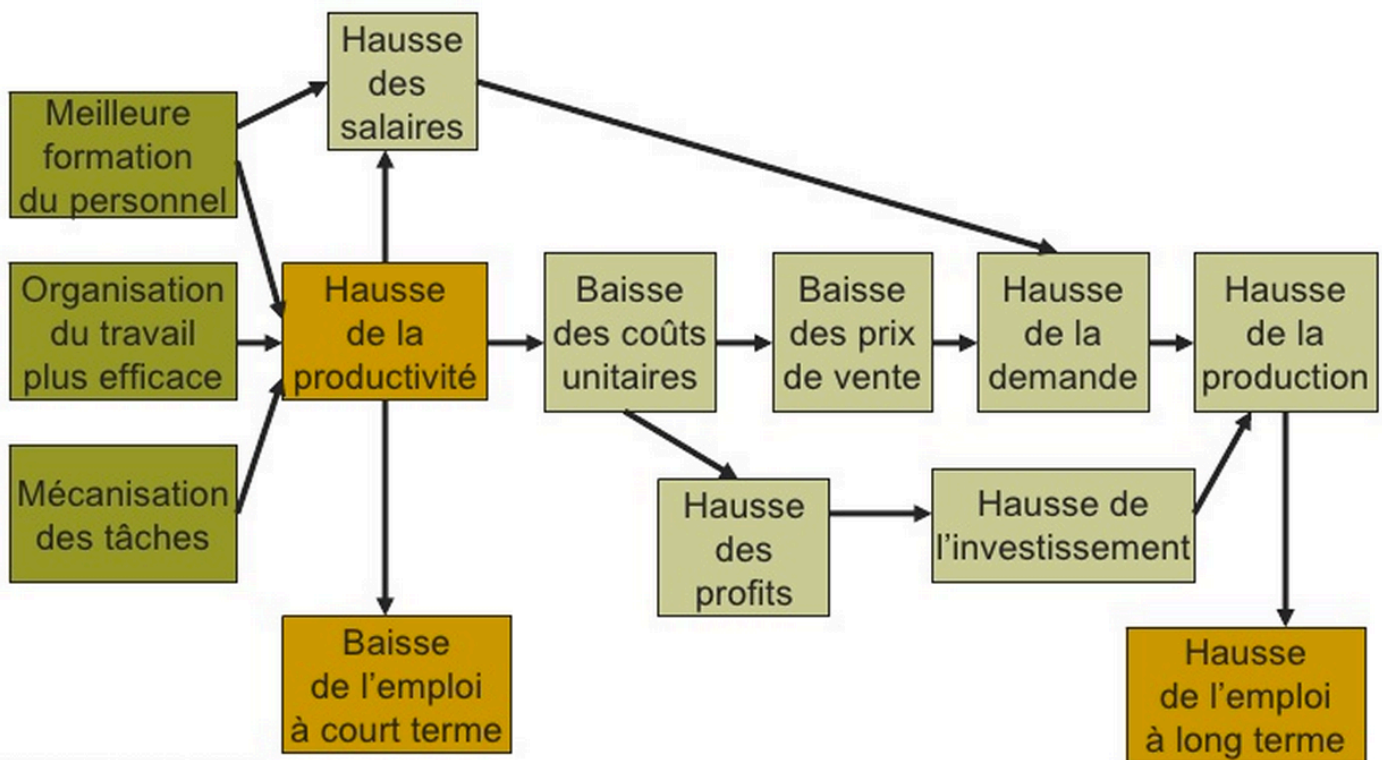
Hausse des salaires

Meilleure formation du personnel

Organisation du travail plus efficace

Mécanisation des tâches

Hausse de la productivité

Baisse des coûts unitaires

Baisse des prix de vente

Hausse de la demande

Hausse de la production

Hausse des profits

Hausse de l'investissement

Baisse de l'emploi à court terme

Hausse de l'emploi à long terme